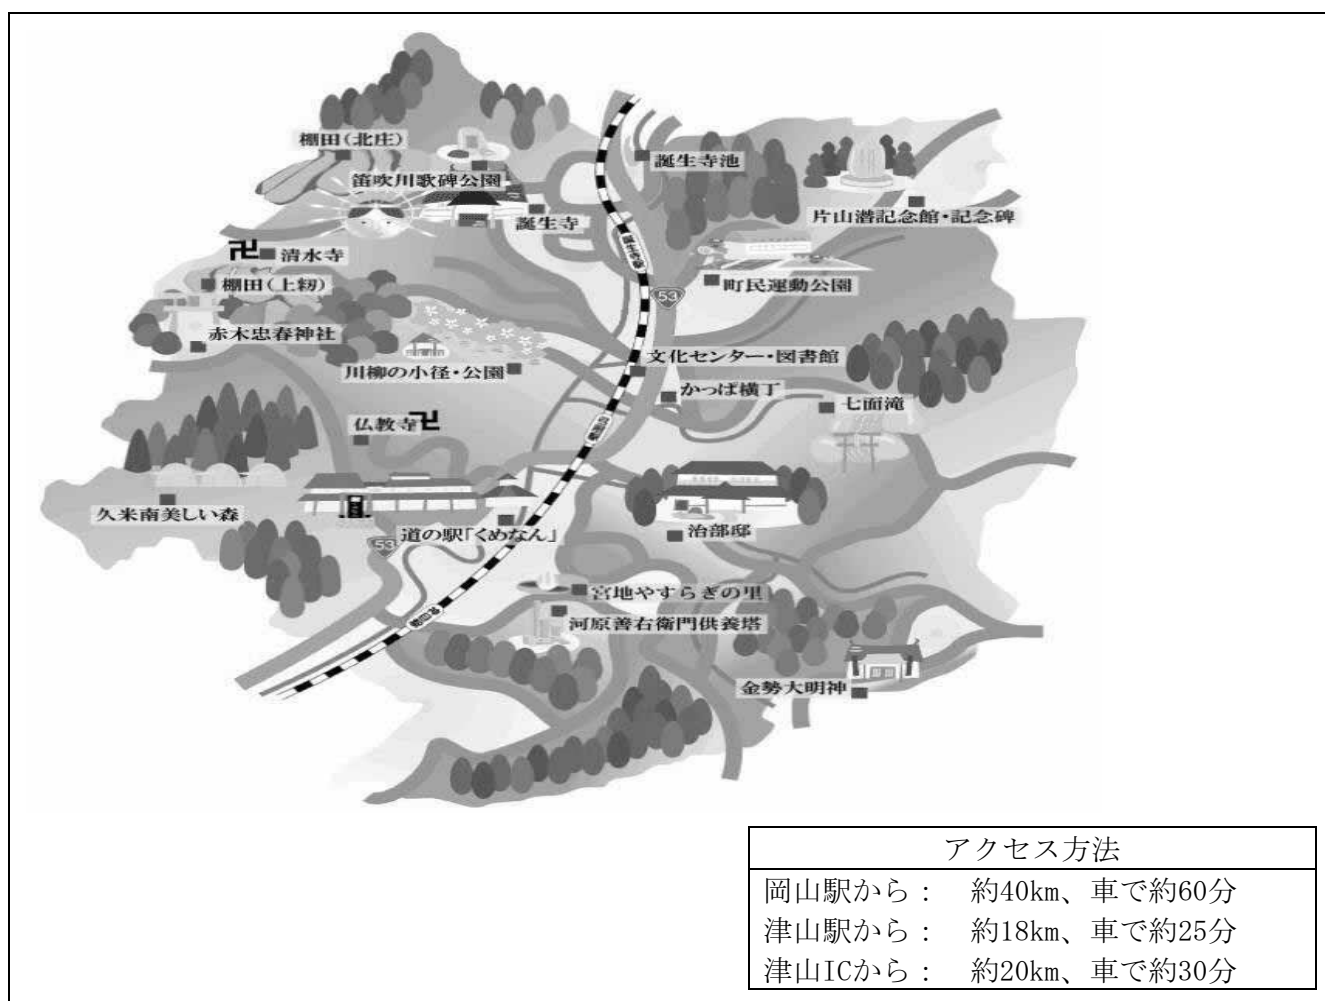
棚田（北庄）
笛吹川歌碑公園
誕生寺池
片山潜記念館・記念碑
誕生寺
清水寺
棚田（上籾）
町民運動公園
53
赤木忠春神社
文化センター・図書館
川柳の小径・公園
かっぱ横丁
七面滝
仏教寺
久米南美しい森
道の駅「くめなん」
治部邸
53
宮地やすらぎの里
河原善右衛門供養塔
金勢大明神

| アクセス方法 | |
|---|---|
| 岡山駅から： | 約40km、車で約60分 |
| 津山駅から： | 約18km、車で約25分 |
| 津山ICから： | 約20km、車で約30分 |